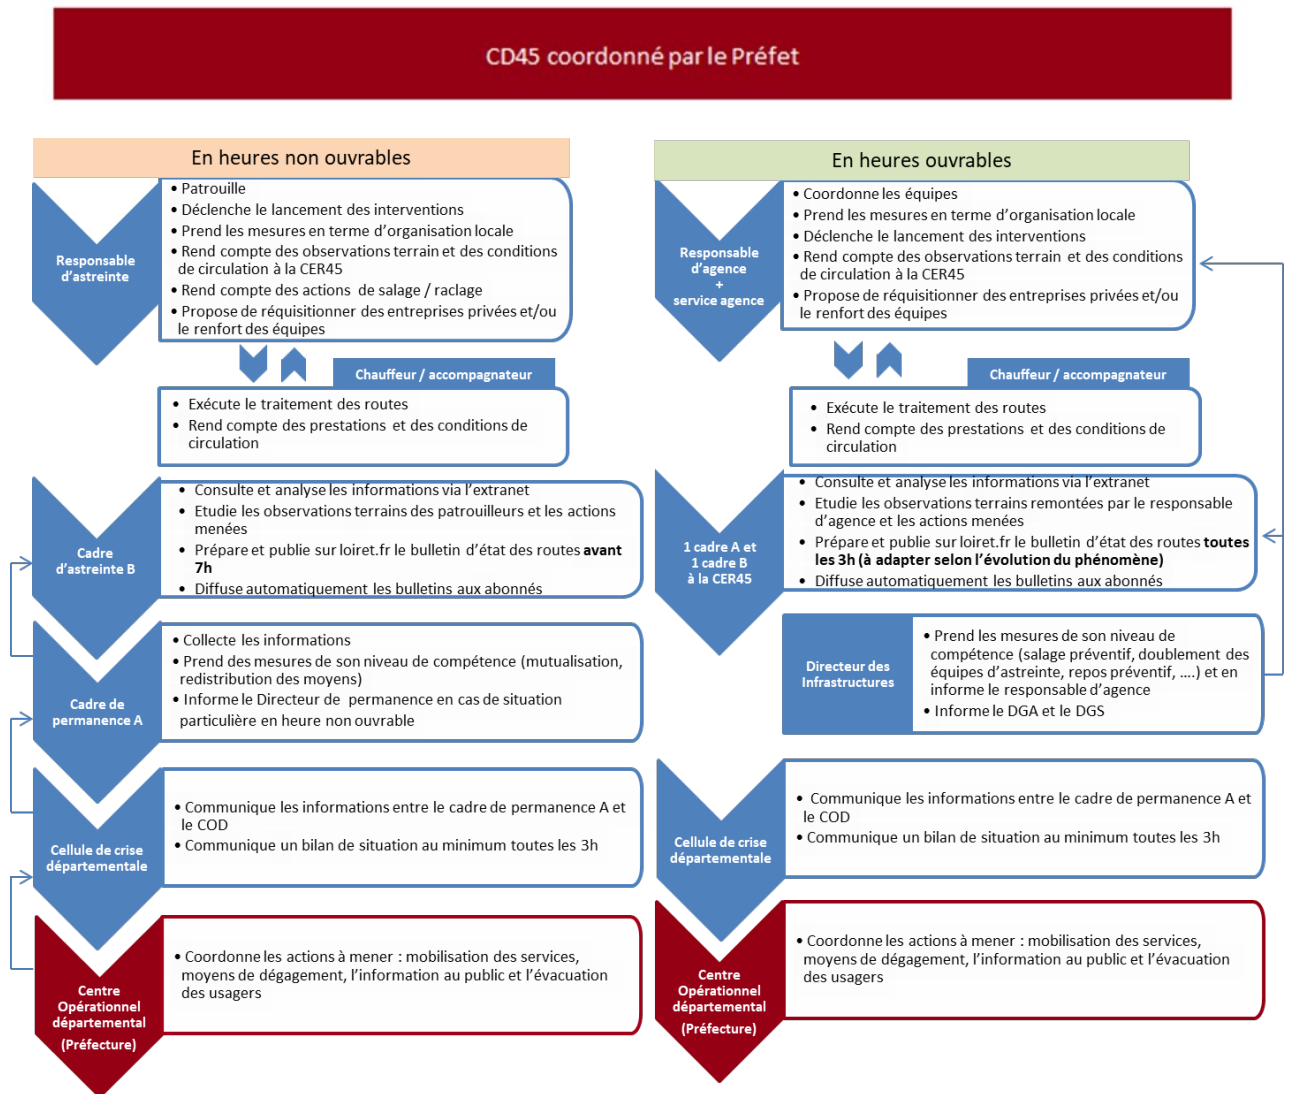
CD45 coordonné par le Préfet

En heures non ouvrables

Responsable d'astreinte

• Patrouille
• Déclenche le lancement des interventions
• Prend les mesures en terme d'organisation locale
• Rend compte des observations terrain et des conditions de circulation à la CER45
• Rend compte des actions de salage / raclage
• Propose de réquisitionner des entreprises privées et/ou le renfort des équipes

Chauffeur / accompagnateur

• Exécute le traitement des routes
• Rend compte des prestations et des conditions de circulation

Cadre d'astreinte B

• Consulte et analyse les informations via l'extranet
• Etudie les observations terrains des patrouilleurs et les actions menées
• Prépare et publie sur loiret.fr le bulletin d'état des routes **avant 7h**
• Diffuse automatiquement les bulletins aux abonnés

Cadre de permanence A

• Collecte les informations
• Prend des mesures de son niveau de compétence (mutualisation, redistribution des moyens)
• Informe le Directeur de permanence en cas de situation particulière en heure non ouvrable

Cellule de crise départementale

• Communique les informations entre le cadre de permanence A et le COD
• Communique un bilan de situation au minimum toutes les 3h

Centre Opérationnel départemental (Préfecture)

• Coordonne les actions à mener : mobilisation des services, moyens de dégagement, l'information au public et l'évacuation des usagers

En heures ouvrables

Responsable d'agence + service agence

• Coordonne les équipes
• Prend les mesures en terme d'organisation locale
• Déclenche le lancement des interventions
• Rend compte des observations terrain et des conditions de circulation à la CER45
• Propose de réquisitionner des entreprises privées et/ou le renfort des équipes

Chauffeur / accompagnateur

• Exécute le traitement des routes
• Rend compte des prestations et des conditions de circulation

1 cadre A et 1 cadre B à la CER45

• Consulte et analyse les informations via l'extranet
• Etudie les observations terrains remontées par le responsable d'agence et les actions menées
• Prépare et publie sur loiret.fr le bulletin d'état des routes **toutes les 3h (à adapter selon l'évolution du phénomène)**
• Diffuse automatiquement les bulletins aux abonnés

Directeur des Infrastructures

• Prend les mesures de son niveau de compétence (salage préventif, doublement des équipes d'astreinte, repos préventif, ....) et en informe le responsable d'agence
• Informe le DGA et le DGS

Cellule de crise départementale

• Communique les informations entre le cadre de permanence A et le COD
• Communique un bilan de situation au minimum toutes les 3h

Centre Opérationnel départemental (Préfecture)

• Coordonne les actions à mener : mobilisation des services, moyens de dégagement, l'information au public et l'évacuation des usagers